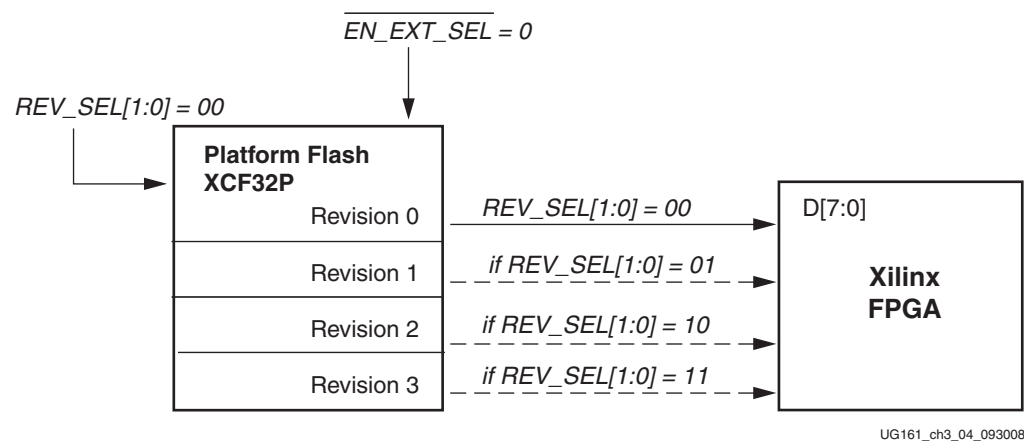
$\overline{EN\_EXT\_SEL} = 0$

REV_SEL[1:0] = 00

Platform Flash
XCF32P

Revision 0

Revision 1

Revision 2

Revision 3

REV_SEL[1:0] = 00

if REV_SEL[1:0] = 01

if REV_SEL[1:0] = 10

if REV_SEL[1:0] = 11

D[7:0]

Xilinx
FPGA

UG161_ch3_04_093008